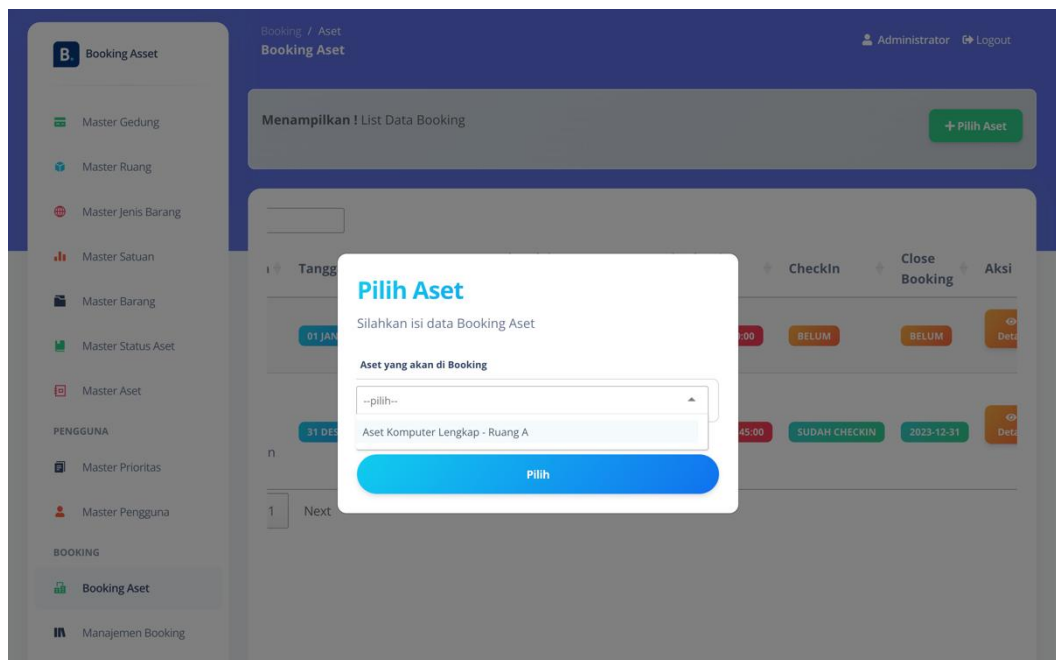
B. Booking Asset

Master Gedung

Master Ruang

Master Jenis Barang

Master Satuan

Master Barang

Master Status Aset

Master Aset

PENGGUNA

Master Prioritas

Master Pengguna

BOOKING

Booking Aset

Manajemen Booking

Booking / Aset
Booking Aset

Administrator Logout

Menampilkan ! List Data Booking

+ Pilih Aset

Tangg

CheckIn

Close Booking

Aksi

01 JAN

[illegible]:00

BELUM

BELUM

Deta

31 DES

45:00

SUDAH CHECKIN

2023-12-31

Deta

n

1 Next

Pilih Aset

Silahkan isi data Booking Aset

Aset yang akan di Booking

--pilih--

Aset Komputer Lengkap - Ruang A

Pilih